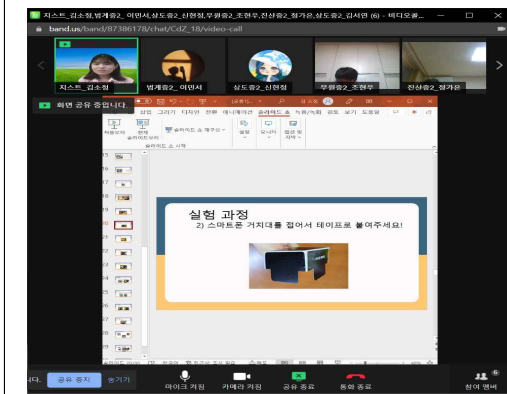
지스트_김소정,범계중2_ 이먼서,상도중2_신현정,무원중2_조현우,진산중2_정가은,상도중2_김서연 (6) - 바디오콜...

band.us/band/87386178/chat/CdZ_18/video-call

지스트_김소정

범계중2_ 이먼서

상도중2_신현정

무원중2_조현우

진산중2_정가은

화면 공유 중입니다

실험 과정

2) 스마트폰 거치대를 접어서 테이프로 붙여주세요!

공유 중지

숨기기

마이크 켜짐

카메라 켜짐

공유 종료

통화 종료

참여 멤버

6